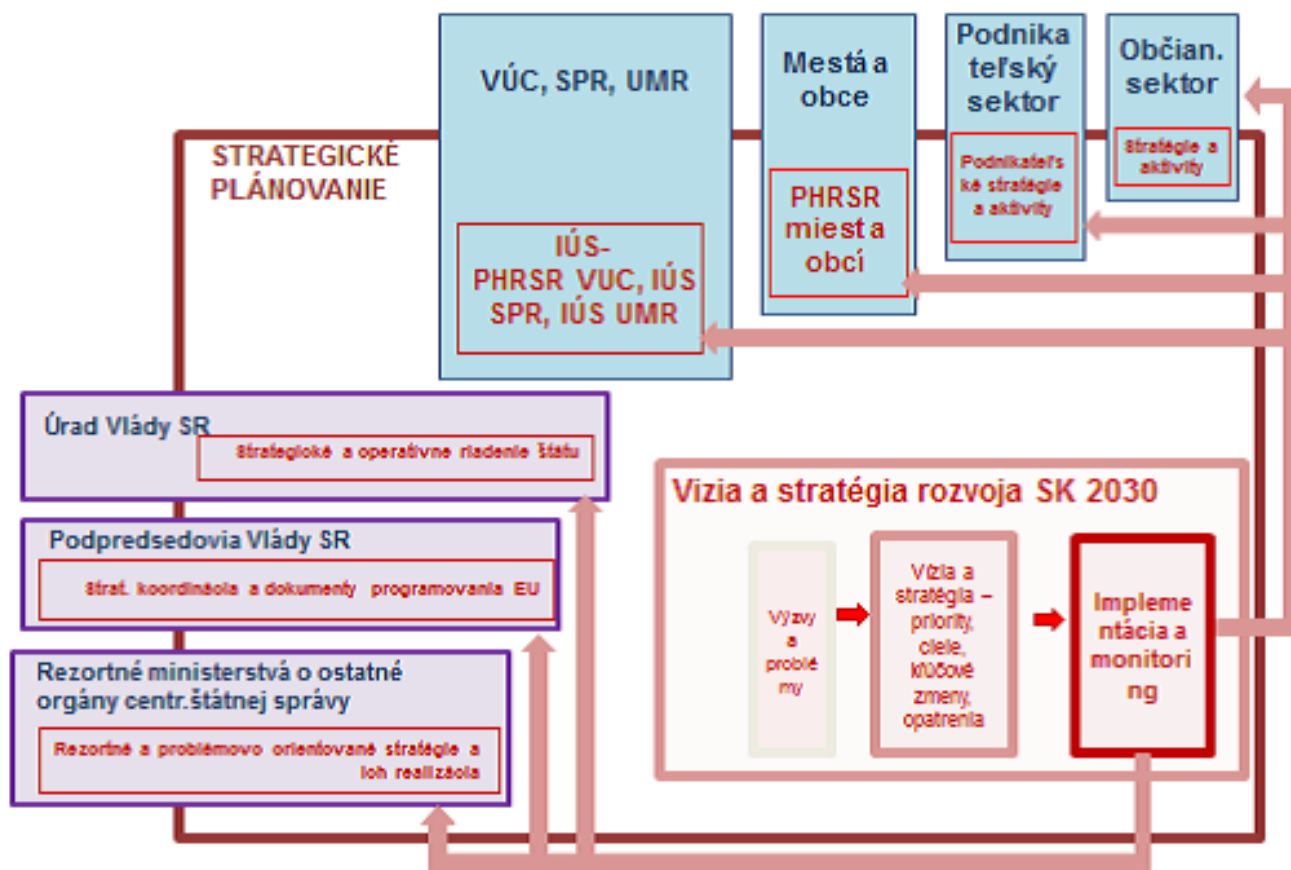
VÚC, SPR, UMR

IÚS-PHRSR VUC, IÚS SPR, IÚS UMR

Mestá a obce

PHRSR miest a obcí

Podnikateľský sektor

Podnikateľské stratégie a aktivity

Občian. sektor

Stratégie a aktivity

STRATEGICKÉ PLÁNOVANIE

Úrad Vlády SR

Strategické a operatívne riadenie štátu

Podpredsedovia Vlády SR

Strat. koordinácia a dokumenty programovania EU

Rezortné ministerstvá o ostatné orgány centr.štátnej správy

Rezortné a problémovo orientované stratégie a ich realizácia

Vízia a stratégia rozvoja SK 2030

Výzvy a problémy

Vízia a stratégia – priority, ciele, kľúčové zmeny, opatrenia

Implementácia a monitoring